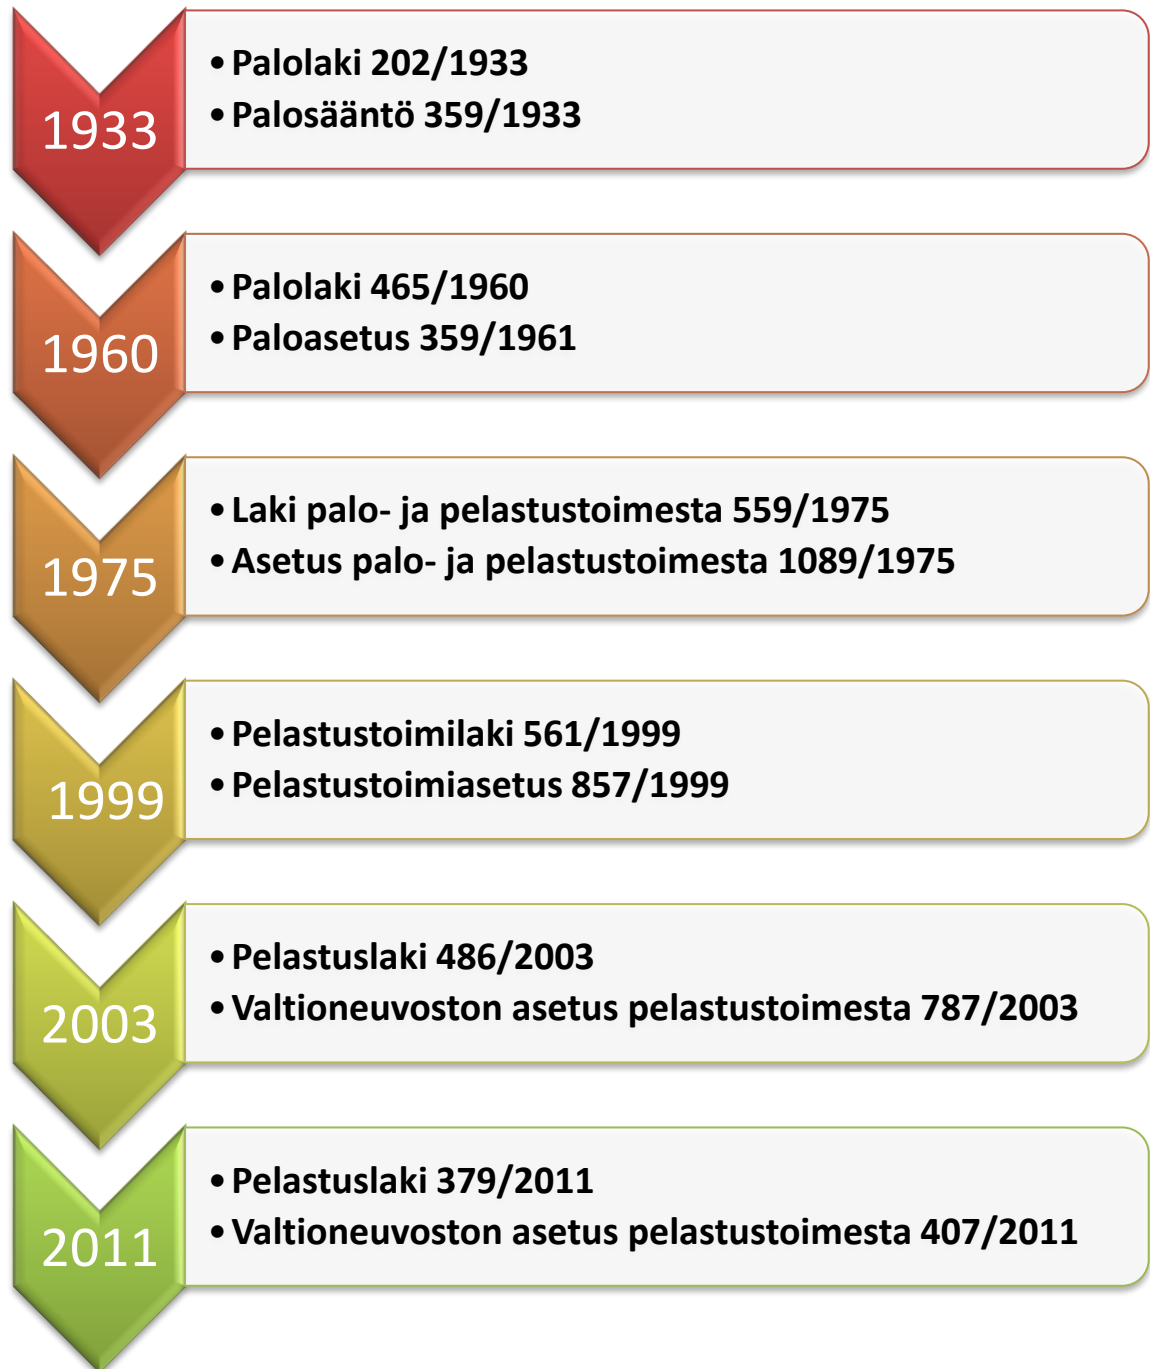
1933

• Palolaki 202/1933
• Palosääntö 359/1933

1960

• Palolaki 465/1960
• Paloasetus 359/1961

1975

• Laki palo- ja pelastustoimesta 559/1975
• Asetus palo- ja pelastustoimesta 1089/1975

1999

• Pelastustoimilaki 561/1999
• Pelastustoimiasetus 857/1999

2003

• Pelastuslaki 486/2003
• Valtioneuvoston asetus pelastustoimesta 787/2003

2011

• Pelastuslaki 379/2011
• Valtioneuvoston asetus pelastustoimesta 407/2011